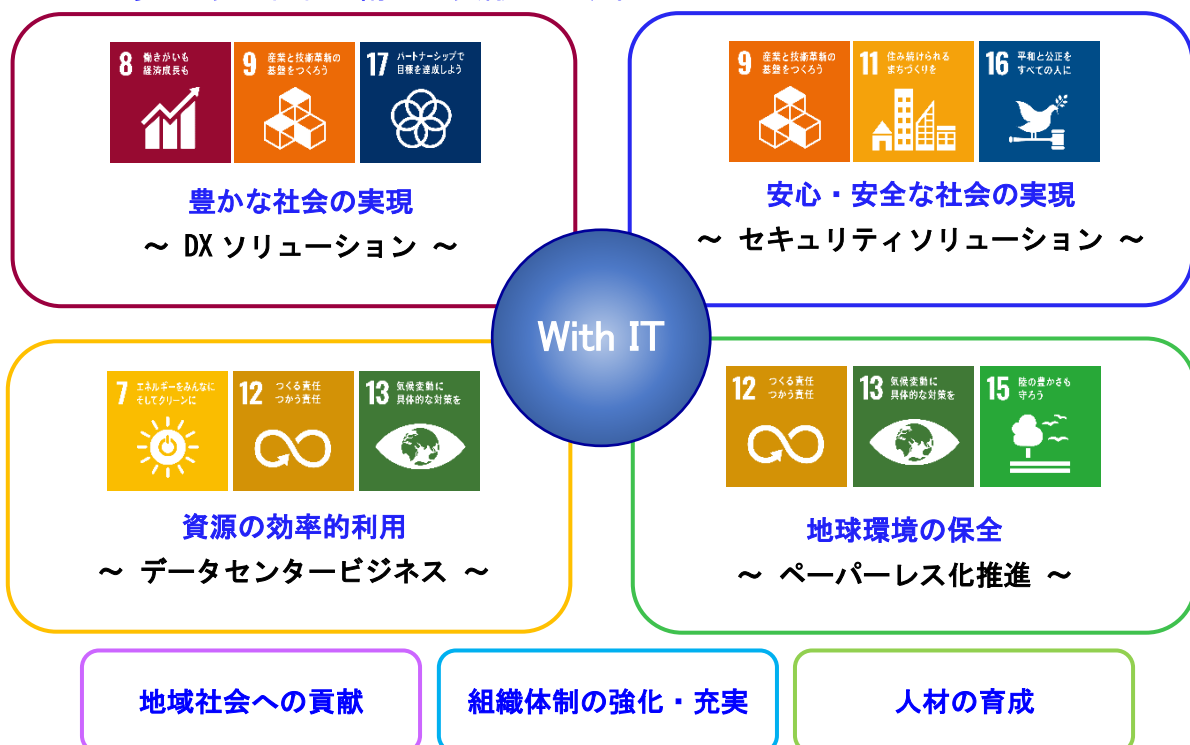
8 働きがいも経済成長も

9 産業と技術革新の基盤をつくろう

17 パートナーシップで目標を達成しよう

豊かな社会の実現
～ DX ソリューション ～

9 産業と技術革新の基盤をつくろう

11 住み続けられるまちづくりを

16 平和と公正をすべての人に

安心・安全な社会の実現
～ セキュリティソリューション ～

With IT

7 エネルギーをみんなにそしてクリーンに

12 つくる責任つかう責任

13 気候変動に具体的な対策を

資源の効率的利用
～ データセンタービジネス ～

12 つくる責任つかう責任

13 気候変動に具体的な対策を

15 陸の豊かさも守ろう

地球環境の保全
～ ペーパーレス化推進 ～

地域社会への貢献

組織体制の強化・充実

人材の育成